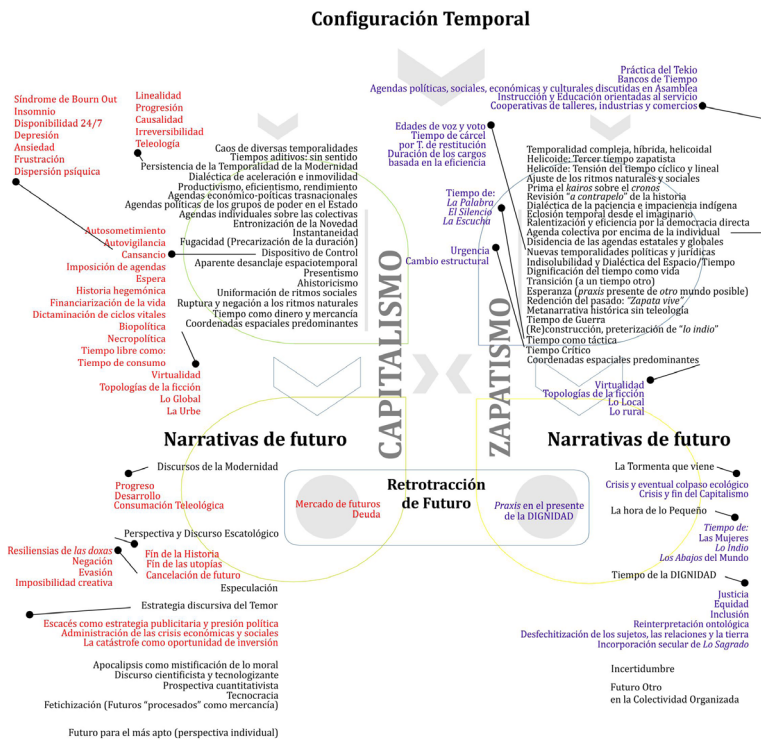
Configuración Temporal

Agendas políticas, sociales, económicas y culturales discutidas en Asamblea
Instrucción y Educación orientadas al servicio
Cooperativas de talleres, industrias y comercios

Práctica del Tekio
Bancos de Tiempo

Síndrome de Bourn Out
Insomnio
Disponibilidad 24/7
Depresión
Ansiedad
Frustración
Dispersión psíquica

Linealidad
Progresión
Causalidad
Irreversibilidad
Teleología

Caos de diversas temporalidades
Tiempos aditivos: sin sentido
Persistencia de la Temporalidad de la Modernidad
Dialéctica de aceleración e inmovilidad
Productivismo, eficientismo, rendimiento
Agendas económico-políticas trasnacionales
Agendas políticas de los grupos de poder en el Estado
Agendas individuales sobre las colectivas
Entronización de la Novedad
Instantaneidad
Fugacidad (Precarización de la duración)
Dispositivo de Control
Aparente desanclaje espaciotemporal
Presentismo
Ahistoricismo
Uniformación de ritmos sociales
Ruptura y negación a los ritmos naturales
Tiempo como dinero y mercancía
Coordenadas espaciales predominantes

Autosometimiento
Autovigilancia
Cansancio
Imposición de agendas
Espera
Historia hegemónica
Financiarización de la vida
Dictaminación de ciclos vitales
Biopolítica
Necropolítica
Tiempo libre como:
Tiempo de consumo
Virtualidad
Topologías de la ficción
Lo Global
La Urbe

Edades de voz y voto
Tiempo de cárcel
por T. de restitución
Duración de los cargos
basada en la eficiencia

Tiempo de:
La Palabra
El Silencio
La Escucha

Urgencia
Cambio estructural

Temporalidad compleja, híbrida, helicoidal
Helicoide: Tercer tiempo zapatista
Helicoide: Tensión del tiempo cíclico y lineal
Ajuste de los ritmos naturales y sociales
Prima el kairos sobre el cronos
Revisión "a contrapelo" de la historia
Dialéctica de la paciencia e impaciencia indígena
Eclosión temporal desde el imaginario
Ralentización y eficiencia por la democracia directa
Agenda colectiva por encima de la individual
Disidencia de las agendas estatales y globales
Nuevas temporalidades políticas y jurídicas
Indisolubilidad y Dialéctica del Espacio/Tiempo
Dignificación del tiempo como vida
Transición (a un tiempo otro)
Esperanza (praxis presente de otro mundo posible)
Redención del pasado: "Zapata vive"
Metanarrativa histórica sin teleología
Tiempo de Guerra
(Re)construcción, preterización de "lo indio"
Tiempo como táctica
Tiempo Crítico
Coordenadas espaciales predominantes

Virtualidad
Topologías de la ficción
Lo Local
Lo rural

CAPITALISMO

ZAPATISMO

Narrativas de futuro

Narrativas de futuro

Discursos de la Modernidad
Progreso
Desarrollo
Consumación Teleológica

Retrotracción de Futuro
Mercado de futuros
Deuda
Praxis en el presente de la DIGNIDAD

La Tormenta que viene
Crisis y eventual colpaso ecológico
Crisis y fin del Capitalismo

La hora de lo Pequeño
Tiempo de:
Las Mujeres
Lo Indio
Los Abajos del Mundo

Perspectiva y Discurso Escatológico
Resiliensias de las doxas
Negación
Evasión
Imposibilidad creativa
Fin de la Historia
Fin de las utopías
Cancelación de futuro
Especulación

Tiempo de la DIGNIDAD
Justicia
Equidad
Inclusión
Reinterpretación ontológica
Desfechitización de los sujetos, las relaciones y la tierra
Incorporación secular de Lo Sagrado

Estrategia discursiva del Temor
Escacés como estrategia publicitaria y presión política
Administración de las crisis económicas y sociales
La catástrofe como oportunidad de inversión

Apocalipsis como mistificación de lo moral
Discurso cientificista y tecnologizante
Prospectiva cuantitativista
Tecnocracia
Fetichización (Futuros "procesados" como mercancía)

Incertidumbre

Futuro Otro
en la Colectividad Organizada

Futuro para el más apto (perspectiva individual)